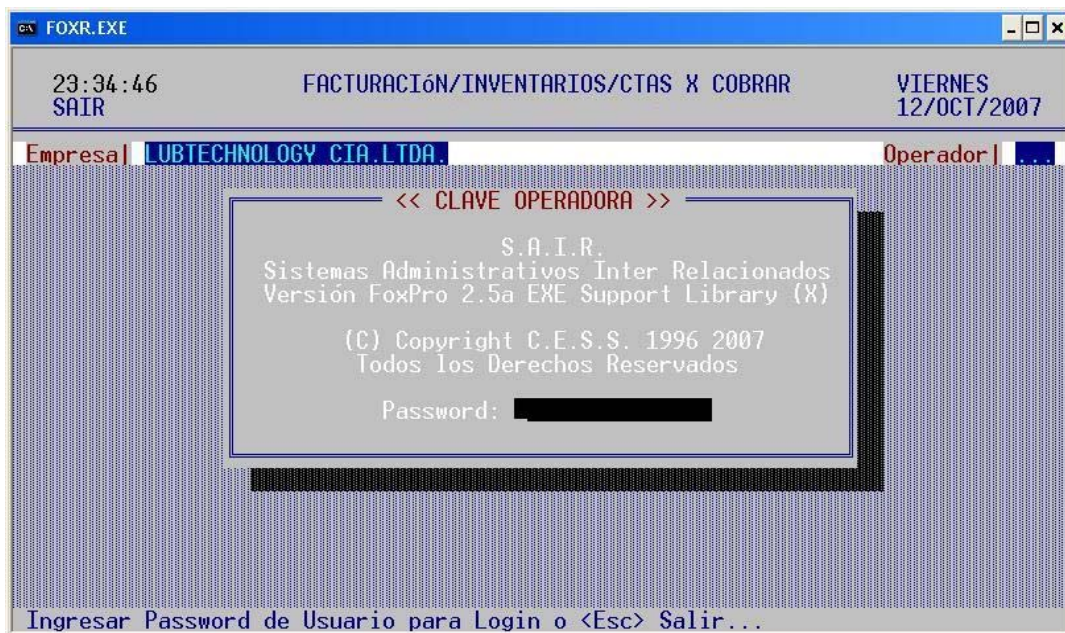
FOXR.EXE

23:34:46
SAIR

FACTURACIóN/INVENTARIOS/CTAS X COBRAR

VIERNES
12/OCT/2007

Empresa| LUBTECHNOLOGY CIA.LTDA.

Operador| ...

<< CLAVE OPERADORA >>

S.A.I.R.
Sistemas Administrativos Inter Relacionados
Versión FoxPro 2.5a EXE Support Library (X)

(C) Copyright C.E.S.S. 1996 2007
Todos los Derechos Reservados

Password:

Ingresar Password de Usuario para Login o <Esc> Salir...